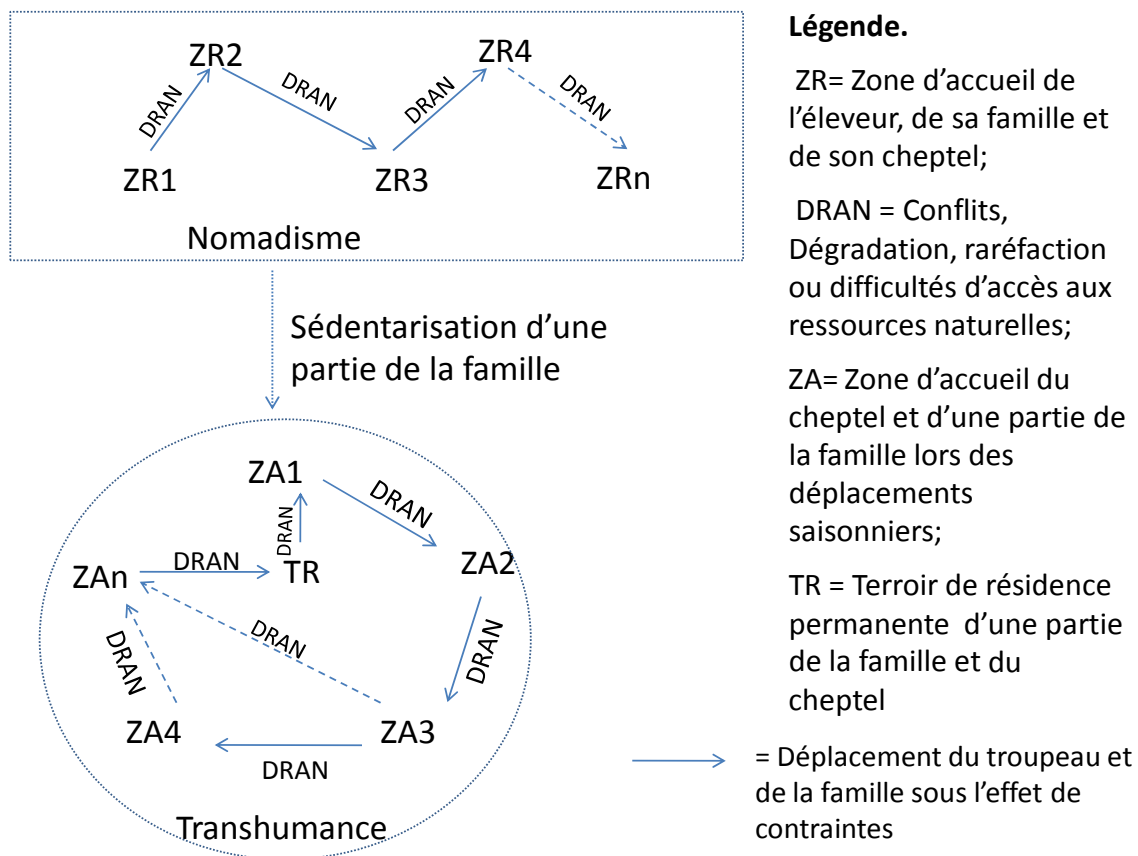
ZR2
DRAN
ZR1
DRAN
ZR3
ZR4
DRAN
DRAN
ZRn

Nomadisme

Sédentarisation d'une partie de la famille

ZA1
DRAN
DRAN
ZAn
DRAN
TR
ZA2
DRAN
DRAN
DRAN
ZA4
ZA3
DRAN

Transhumance

Légende.

ZR= Zone d'accueil de l'éleveur, de sa famille et de son cheptel;

DRAN = Conflits, Dégradation, raréfaction ou difficultés d'accès aux ressources naturelles;

ZA= Zone d'accueil du cheptel et d'une partie de la famille lors des déplacements saisonniers;

TR = Terroir de résidence permanente d'une partie de la famille et du cheptel

= Déplacement du troupeau et de la famille sous l'effet de contraintes